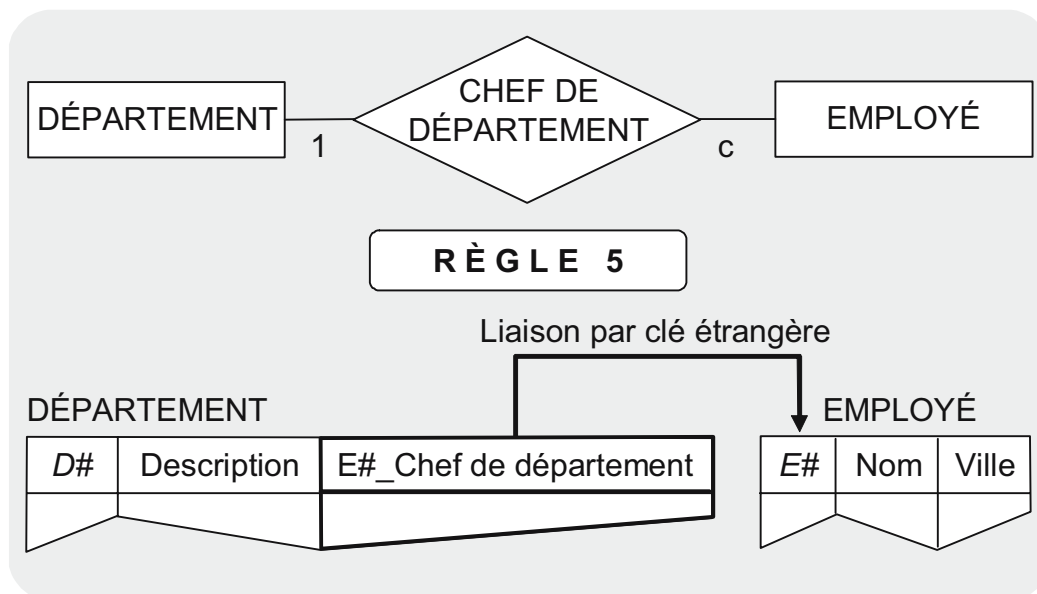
DÉPARTEMENT

1

CHEF DE DÉPARTEMENT

c

EMPLOYÉ

RÈGLE 5

Liaison par clé étrangère

DÉPARTEMENT

| D# | Description | E#_Chef de département |
|---|---|---|
| | | |

EMPLOYÉ

| E# | Nom | Ville |
|---|---|---|
| | | |